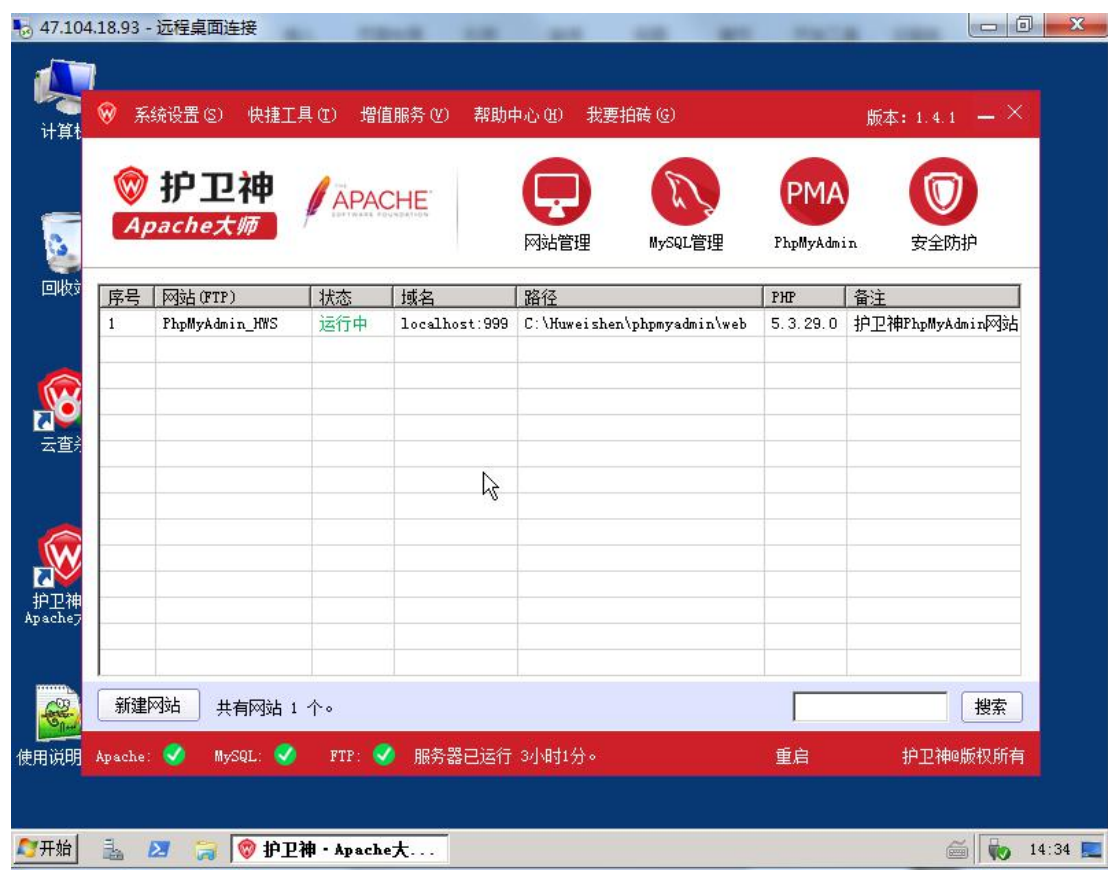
47.104.18.93 - 远程桌面连接

计算机

回收站

云查杀

护卫神 Apache大

使用说明

系统设置(S) 快捷工具(T) 增值服务(V) 帮助中心(H) 我要拍砖(G)

版本: 1.4.1

护卫神
Apache大师

APACHE
SOFTWARE FOUNDATION

网站管理 MySQL管理 PMA PhpMyAdmin 安全防护

| 序号 | 网站(FTP) | 状态 | 域名 | 路径 | PHP | 备注 |
|---|---|---|---|---|---|---|
| 1 | PhpMyAdmin_HWS | 运行中 | localhost:999 | C:\Huweishen\phpmyadmin\web | 5.3.29.0 | 护卫神PhpMyAdmin网站 |

新建网站 共有网站 1 个。

搜索

Apache: MySQL: FTP: 服务器已运行 3小时1分。 重启 护卫神@版权所有

开始 护卫神 · Apache大...

14:34